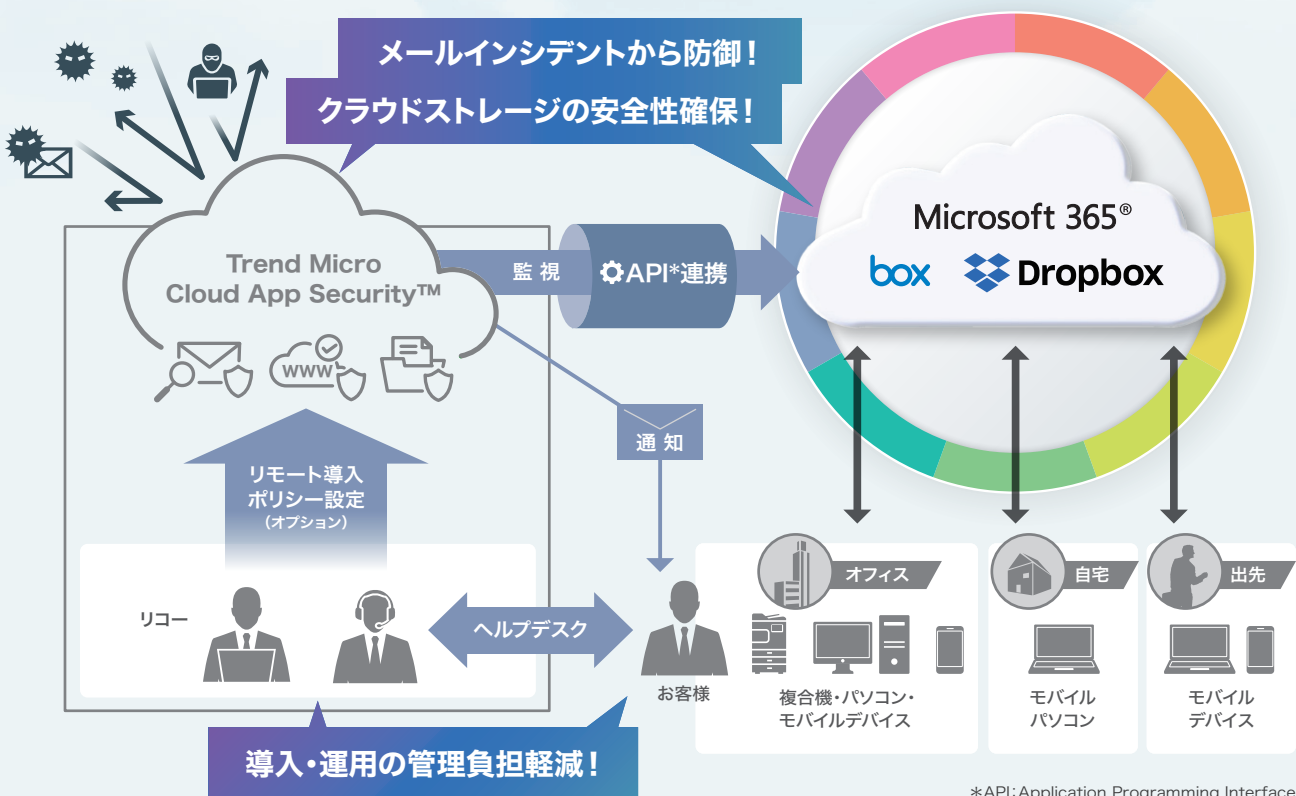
メールインシデントから防御！
クラウドストレージの安全性確保！

Microsoft 365®
box Dropbox

Trend Micro
Cloud App Security™

www

監 視
API*連携

通 知

リモート導入
ポリシー設定
（オプション）

リコー

ヘルプデスク

お客様

オフィス
自宅
出先

複合機・パソコン・
モバイルデバイス

モバイル
パソコン

モバイル
デバイス

導入・運用の管理負担軽減！

＊API：Application Programming Interface